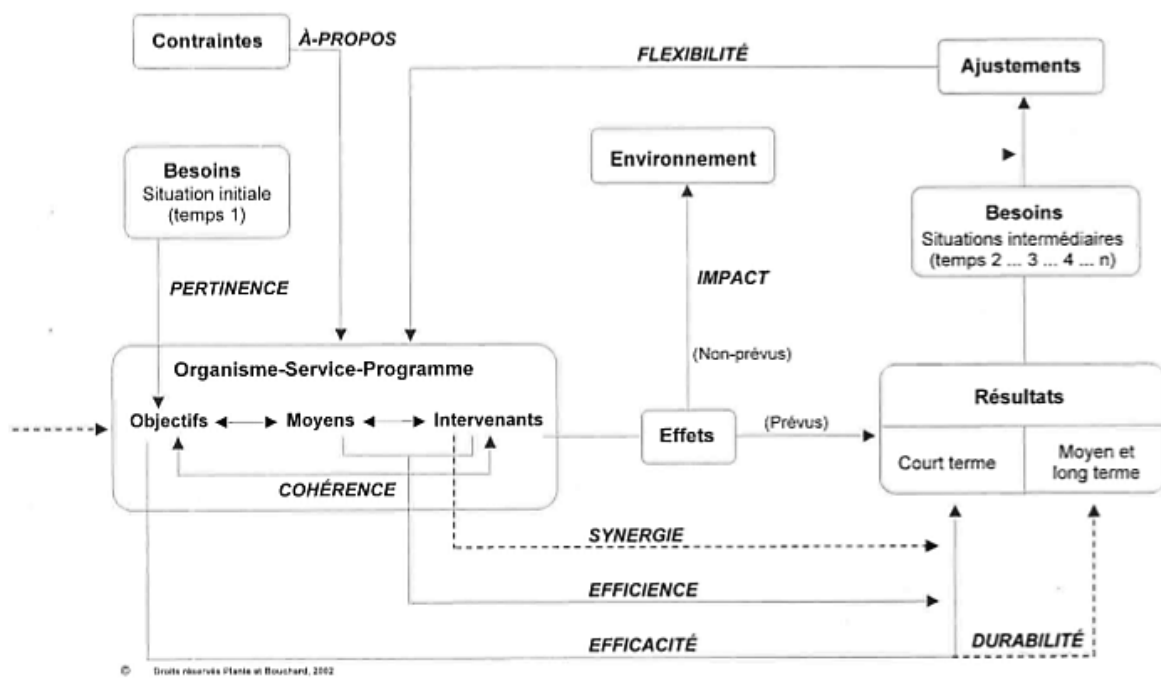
Contraintes

À-PROPOS

FLEXIBILITÉ

Ajustements

Besoins
Situation initiale
(temps 1)

Environnement

Besoins
Situations intermédiaires
(temps 2 ... 3 ... 4 ... n)

PERTINENCE

IMPACT

(Non-prévus)

Organisme-Service-Programme

Objectifs

Moyens

Intervenants

Effets

(Prévus)

Résultats

| Court terme | Moyen et long terme |
|---|---|

COHÉRENCE

SYNERGIE

EFFICIENCE

EFFICACITÉ

DURABILITÉ

© Droits réservés Plante et Bouchard, 2002